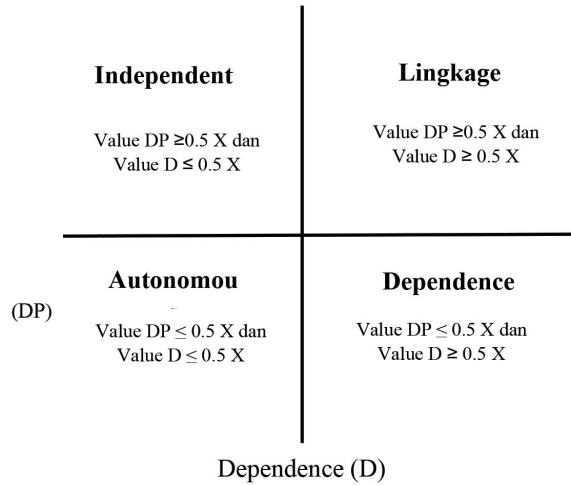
Independent

Value DP $\geq$0.5 X dan
Value D $\leq$ 0.5 X

Lingkage

Value DP $\geq$0.5 X dan
Value D $\geq$ 0.5 X

(DP)

Autonomou

Value DP $\leq$ 0.5 X dan
Value D $\leq$ 0.5 X

Dependence

Value DP $\leq$ 0.5 X dan
Value D $\geq$ 0.5 X

Dependence (D)